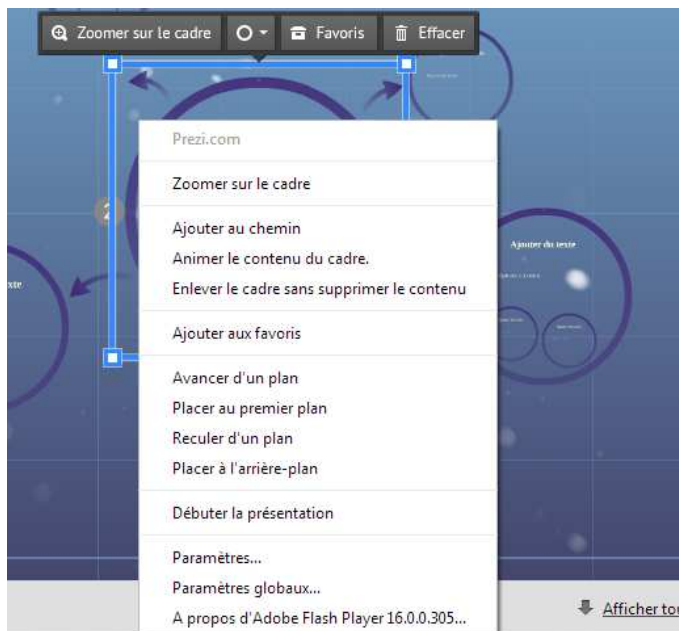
Zoomer sur le cadre Favoris Effacer

2

xte

Ajouter du texte

Prezi.com

Zoomer sur le cadre

Ajouter au chemin
Animer le contenu du cadre.
Enlever le cadre sans supprimer le contenu

Ajouter aux favoris

Avancer d'un plan
Placer au premier plan
Reculer d'un plan
Placer à l'arrière-plan

Débuter la présentation

Paramètres...
Paramètres globaux...
A propos d'Adobe Flash Player 16.0.0.305...

Afficher to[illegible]